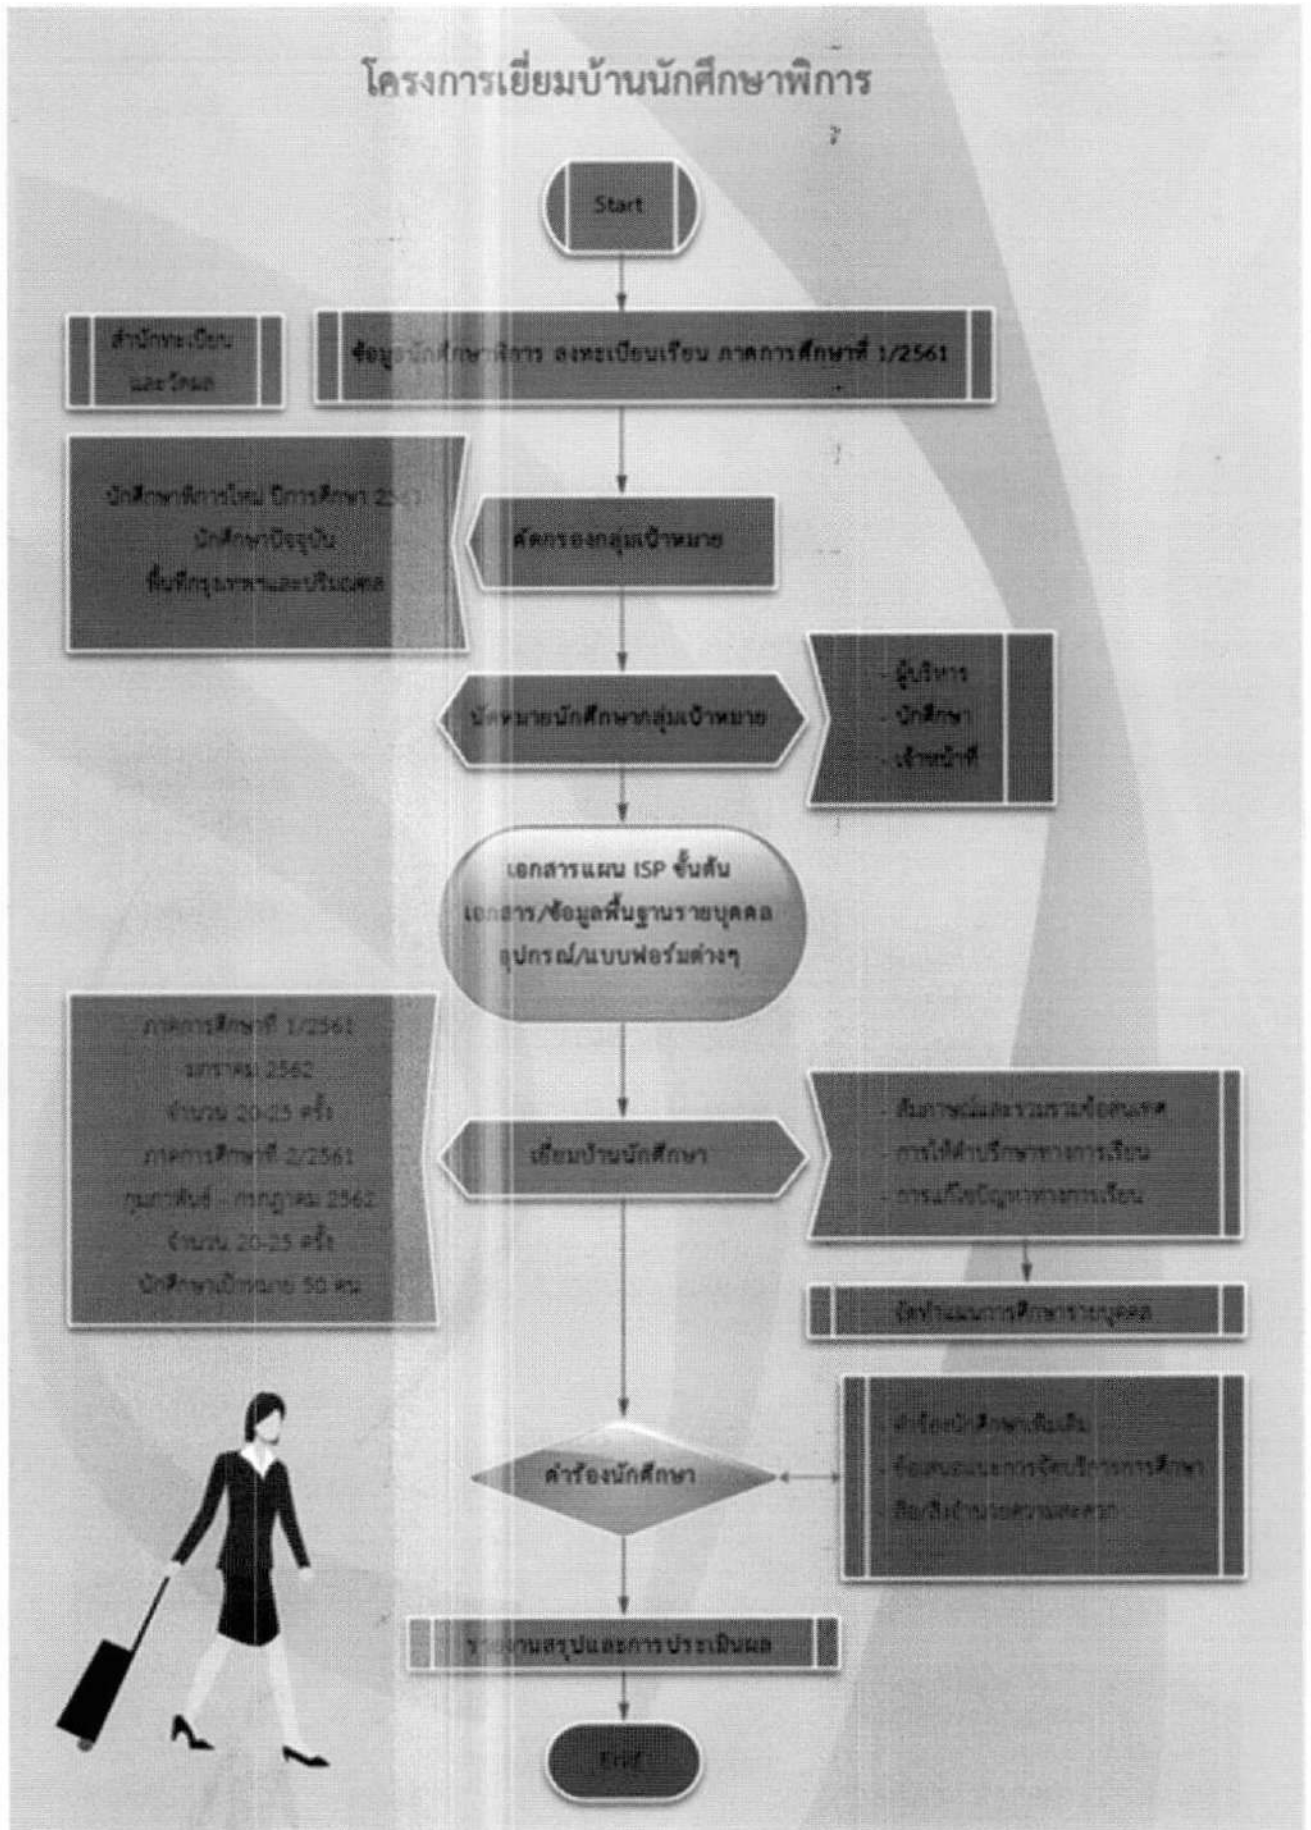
โครงการเยี่ยมบ้านนักศึกษาพิการ

Start

สำนักทะเบียน และวัดผล

ข้อมูลนักศึกษาพิการ ลงทะเบียนเรียน ภาคการศึกษาที่ 1/2561

นักศึกษาพิการใหม่ ปีการศึกษา 2561
นักศึกษาปัจจุบัน
พื้นที่กรุงเทพและปริมณฑล

คัดกรองกลุ่มเป้าหมาย

นัดหมายนักศึกษากลุ่มเป้าหมาย

- ผู้บริหาร
- นักศึกษา
- เจ้าหน้าที่

เอกสารแผน ISP ขั้นต้น
เอกสาร/ข้อมูลพื้นฐานรายบุคคล
อุปกรณ์/แบบฟอร์มต่างๆ

ภาคการศึกษาที่ 1/2561
มกราคม 2562
จำนวน 20-25 ครั้ง
ภาคการศึกษาที่ 2/2561
กุมภาพันธ์ - กรกฎาคม 2562
จำนวน 20-25 ครั้ง
นักศึกษาเป้าหมาย 50 คน

เยี่ยมบ้านนักศึกษา

- สัมภาษณ์และรวบรวมข้อมูล
- การให้คำปรึกษาทางการเรียน
- การแก้ไขปัญหาทางการเรียน

จัดทำแผนการศึกษารายบุคคล

คำร้องนักศึกษา

- คำร้องนักศึกษาเพิ่มเติม
- ข้อเสนอแนะการจัดบริการการศึกษา
- สื่อ/สิ่งอำนวยความสะดวก

รายงานสรุปและการประเมินผล

End